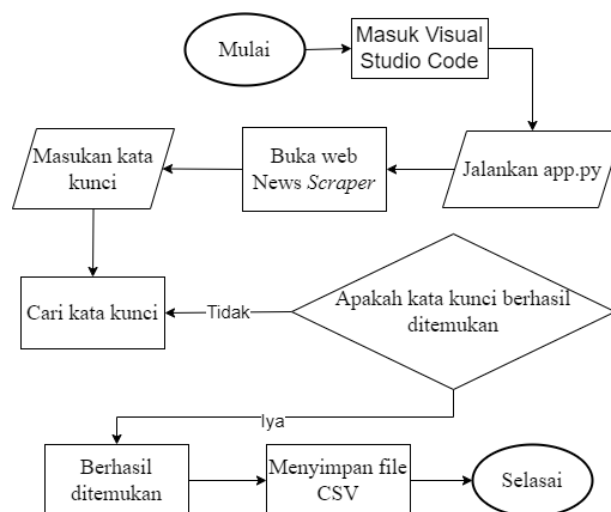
Mulai

Masuk Visual Studio Code

Jalankan app.py

Buka web News *Scraper*

Masukan kata kunci

Cari kata kunci

Tidak

Apakah kata kunci berhasil ditemukan

Iya

Berhasil ditemukan

Menyimpan file CSV

Selasai